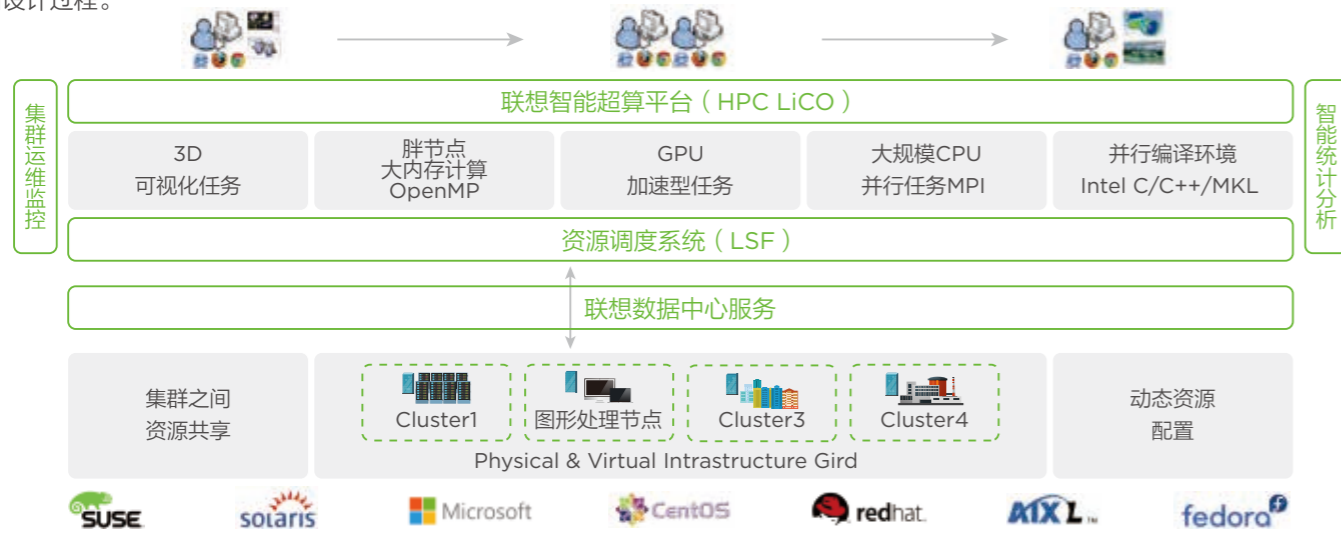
设计过程。

联想智能超算平台（HPC LiCO）

集群运维监控

智能统计分析

3D
可视化任务

胖节点
大内存计算
OpenMP

GPU
加速型任务

大规模CPU
并行任务MPI

并行编译环境
Intel C/C++/MKL

资源调度系统（LSF）

联想数据中心服务

集群之间
资源共享

Cluster1

图形处理节点

Cluster3

Cluster4

Physical & Virtual Intrastructure Gird

动态资源
配置

SUSE

solaris

Microsoft

CentOS

redhat.

AIX L

fedora